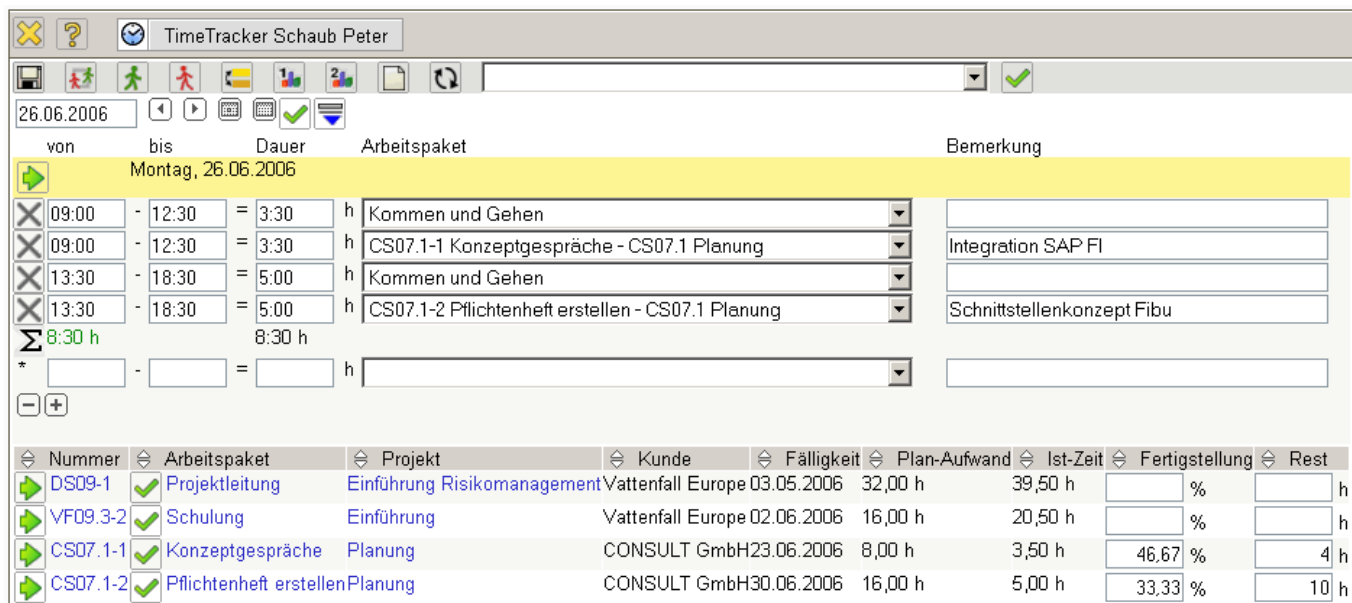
TimeTracker Schaub Peter

26.06.2006

von bis Dauer Arbeitspaket Bemerkung

Montag, 26.06.2006

| 09:00 | - | 12:30 | = | 3:30 | h | Kommen und Gehen | |
|---|---|---|---|---|---|---|---|
| 09:00 | - | 12:30 | = | 3:30 | h | CS07.1-1 Konzeptgespräche - CS07.1 Planung | Integration SAP FI |
| 13:30 | - | 18:30 | = | 5:00 | h | Kommen und Gehen | |
| 13:30 | - | 18:30 | = | 5:00 | h | CS07.1-2 Pflichtenheft erstellen - CS07.1 Planung | Schnittstellenkonzept Fibu |

$\Sigma$ 8:30 h 8:30 h

* - = h

| Nummer | Arbeitspaket | Projekt | Kunde | Fälligkeit | Plan-Aufwand | Ist-Zeit | Fertigstellung | Rest |
|---|---|---|---|---|---|---|---|---|
| DS09-1 | Projektleitung | Einführung Risikomanagement | Vattenfall Europe | 03.05.2006 | 32,00 h | 39,50 h | % | h |
| VF09.3-2 | Schulung | Einführung | Vattenfall Europe | 02.06.2006 | 16,00 h | 20,50 h | % | h |
| CS07.1-1 | Konzeptgespräche | Planung | CONSULT GmbH | 23.06.2006 | 8,00 h | 3,50 h | 46,67 % | 4 h |
| CS07.1-2 | Pflichtenheft erstellen | Planung | CONSULT GmbH | 30.06.2006 | 16,00 h | 5,00 h | 33,33 % | 10 h |